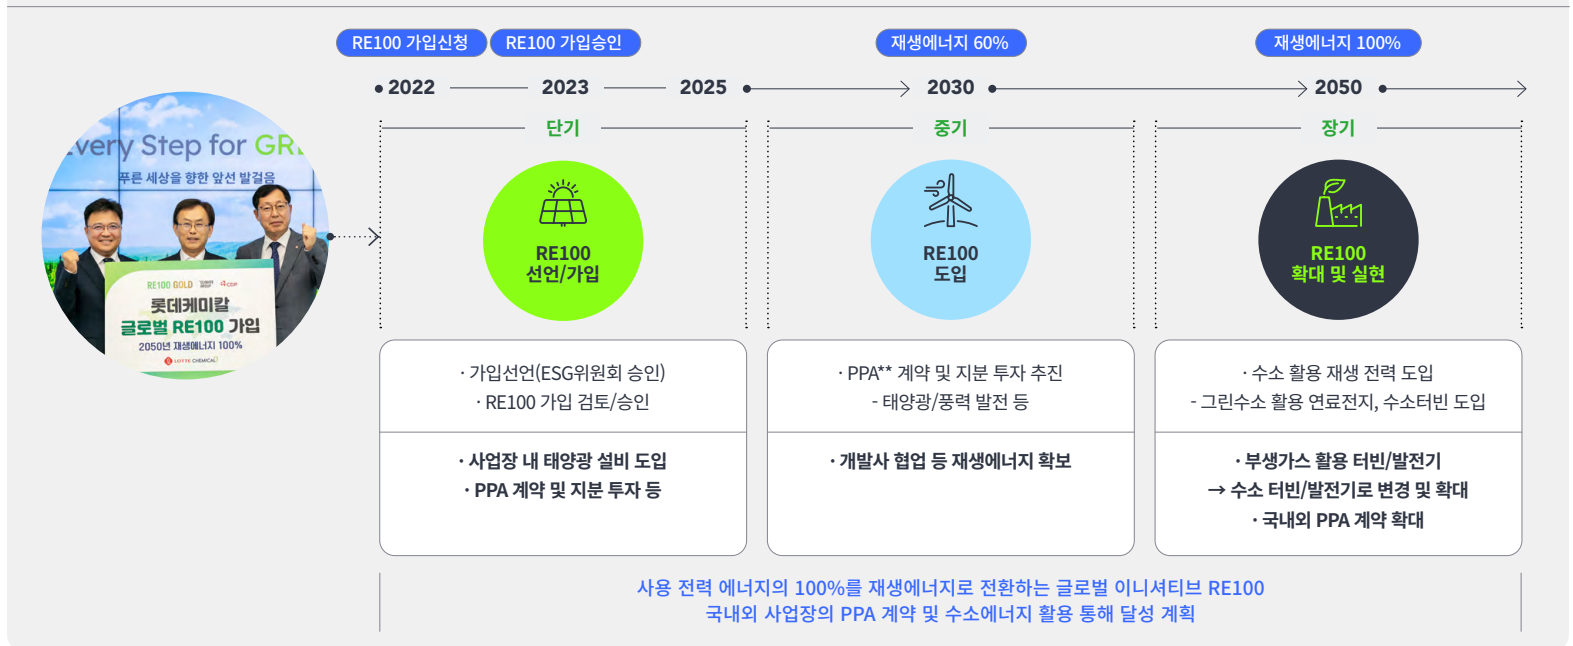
RE100 가입신청 RE100 가입승인

재생에너지 60%

재생에너지 100%

2022 2023 2025 2030 2050

very Step for GR

푸른 세상을 향한 앞선 발걸음

RE100 GOLD

롯데케미칼 글로벌 RE100 가입

2050년 재생에너지 100%

LOTTE CHEMICAL

단기

RE100 선언/가입

중기

RE100 도입

장기

RE100 확대 및 실현

· 가입선언(ESG위원회 승인)
· RE100 가입 검토/승인

· 사업장 내 태양광 설비 도입
· PPA 계약 및 지분 투자 등

· PPA** 계약 및 지분 투자 추진
- 태양광/풍력 발전 등

· 개발사 협업 등 재생에너지 확보

· 수소 활용 재생 전력 도입
- 그린수소 활용 연료전지, 수소터빈 도입

· 부생가스 활용 터빈/발전기
→ 수소 터빈/발전기로 변경 및 확대
· 국내외 PPA 계약 확대

사용 전력 에너지의 100%를 재생에너지로 전환하는 글로벌 이니셔티브 RE100
국내외 사업장의 PPA 계약 및 수소에너지 활용 통해 달성 계획